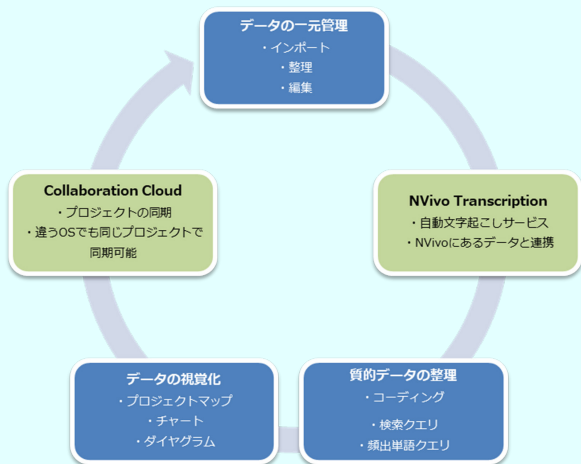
データの一元管理
・インポート
・整理
・編集

NVivo Transcription
・自動文字起こしサービス
・NVivoにあるデータと連携

質的データの整理
・コーディング
・検索クエリ
・頻出単語クエリ

データの視覚化
・プロジェクトマップ
・チャート
・ダイヤグラム

Collaboration Cloud
・プロジェクトの同期
・違うOSでも同じプロジェクトで同期可能